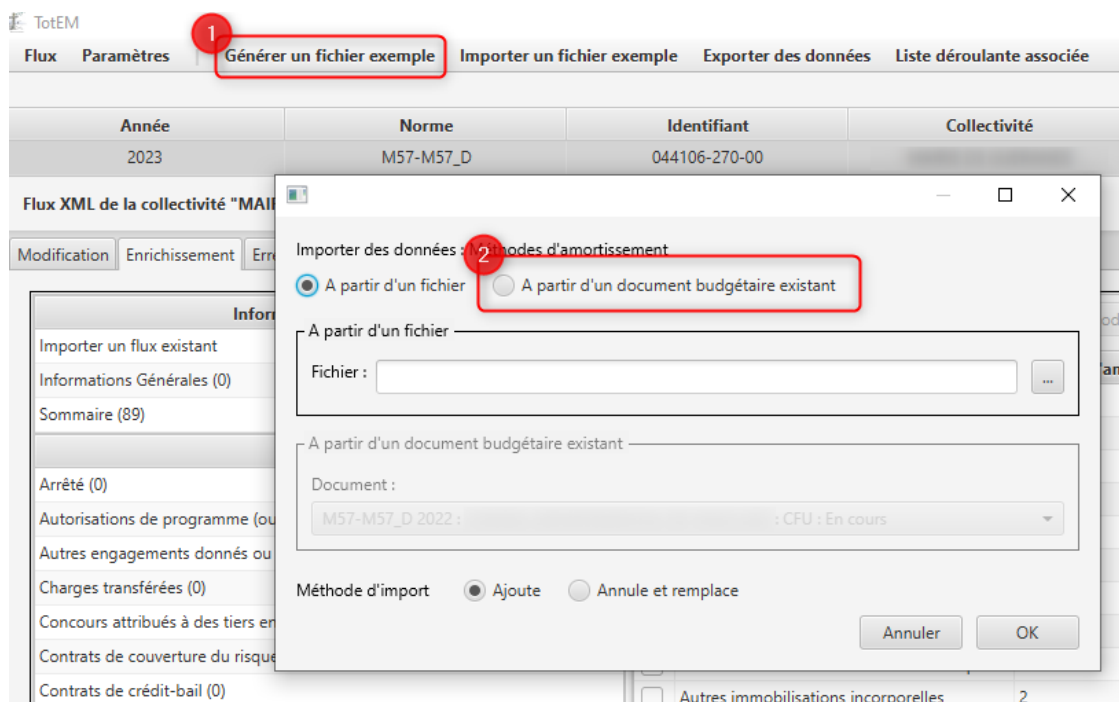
TotEM

Flux Paramètres Générer un fichier exemple Importer un fichier exemple Exporter des données Liste déroulante associée

1

| Année | Norme | Identifiant | Collectivité |
|---|---|---|---|
| 2023 | M57-M57_D | 044106-270-00 | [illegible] |

Flux XML de la collectivité "MAI

Modification Enrichissement Err

Inforr

Importer un flux existant

Informations Générales (0)

Sommaire (89)

Arrêté (0)

Autorisations de programme (ou

Autres engagements donnés ou

Charges transférées (0)

Concours attribués à des tiers en

Contrats de couverture du risque

Contrats de crédit-bail (0)

Autres immobilisations incorporelles 2

Importer des données : Méthodes d'amortissement

2

A partir d'un fichier A partir d'un document budgétaire existant

A partir d'un fichier

Fichier : ...

A partir d'un document budgétaire existant

Document :

M57-M57_D 2022 : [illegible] : CFU : En cours

Méthode d'import Ajoute Annule et remplace

Annuler OK